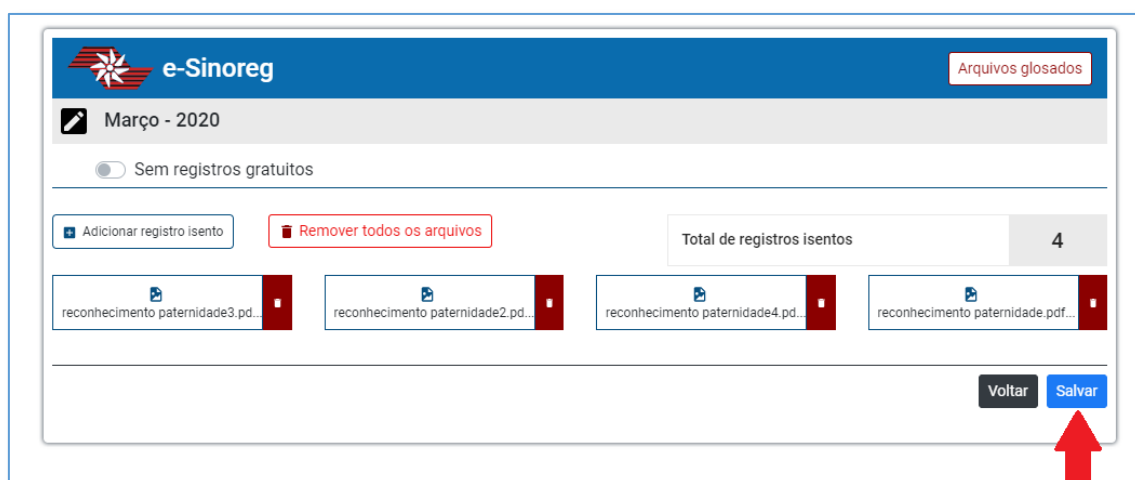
e-Sinoreg

Arquivos glosados

Março - 2020

Sem registros gratuitos

Adicionar registro isento

Remover todos os arquivos

Total de registros isentos 4

reconhecimento paternidade3.pd...

reconhecimento paternidade2.pd...

reconhecimento paternidade4.pd...

reconhecimento paternidade.pdf...

Voltar

Salvar